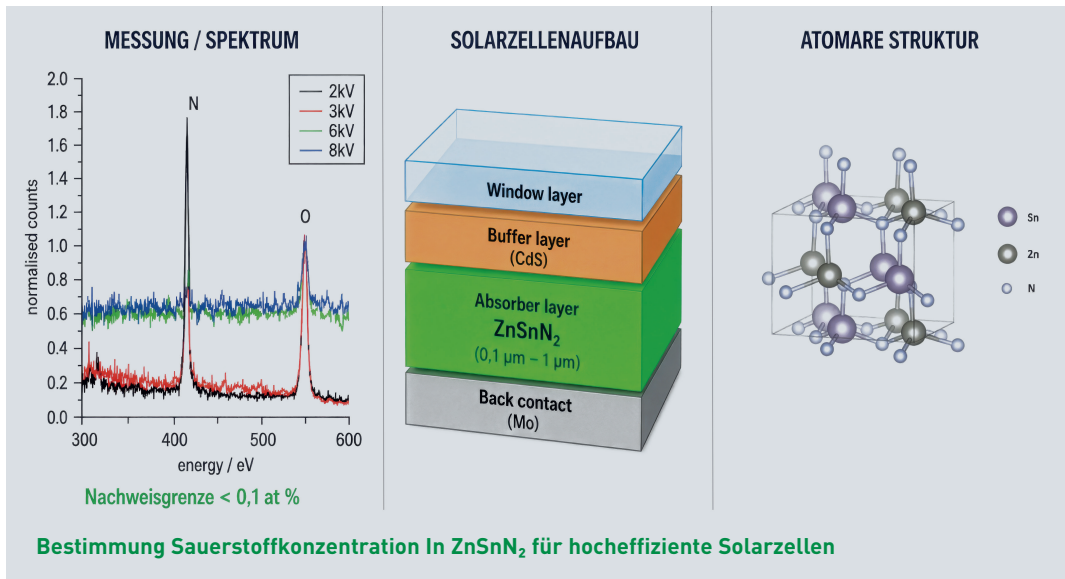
MESSUNG / SPEKTRUM

SOLARZELLENAUFBAU

ATOMARE STRUKTUR

2.0
1.8
1.6
1.4
1.2
1.0
0.8
0.6
0.4
0.2
0.0

normalised counts

N

O

2kV
3kV
6kV
8kV

300 400 500 600

energy / eV

Nachweisgrenze < 0,1 at %

Window layer

Buffer layer
(CdS)

Absorber layer
$ZnSnN_2$
(0,1 µm – 1 µm)

Back contact
(Mo)

Sn
Zn
N

Bestimmung Sauerstoffkonzentration In $ZnSnN_2$ für hocheffiziente Solarzellen